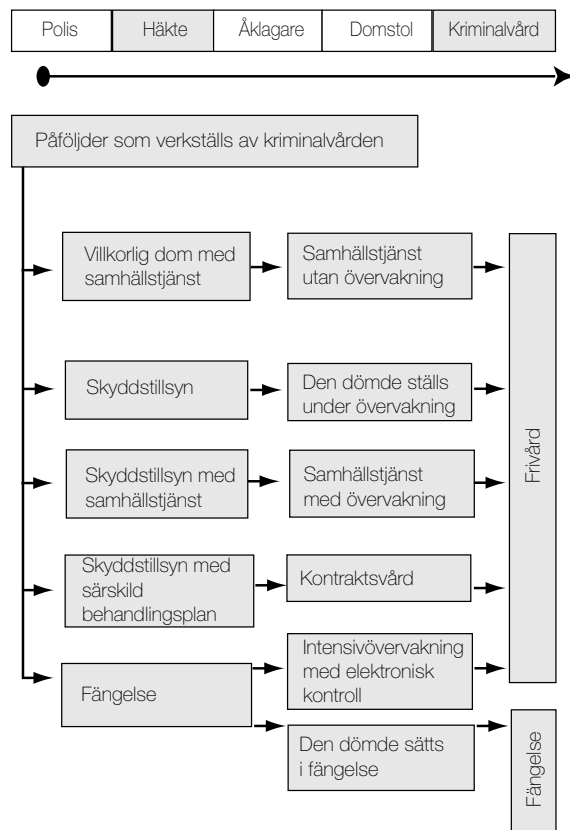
Polis | Häkte | Åklagare | Domstol | Kriminalvård

Påföljder som verkställs av kriminalvården

Villkorlig dom med samhällstjänst

Samhällstjänst utan övervakning

Skyddstillsyn

Den dömde ställs under övervakning

Skyddstillsyn med samhällstjänst

Samhällstjänst med övervakning

Skyddstillsyn med särskild behandlingsplan

Kontraktsvård

Fängelse

Intensivövervakning med elektronisk kontroll

Den dömde sätts i fängelse

Frivård

Fängelse